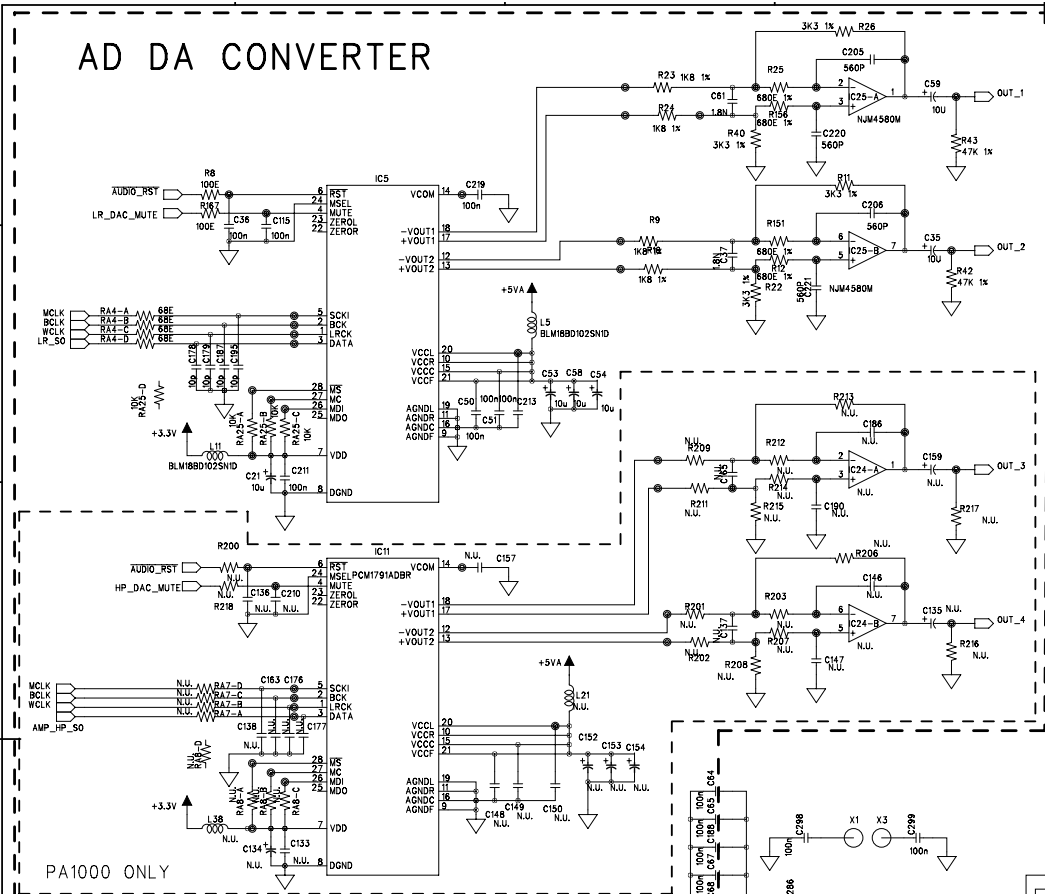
AD DA CONVERTER

3K3 1% R26
C205
560P
R23 1K8 1%
R25
C61
680E 1%
2
3
C25-A
1
C59
OUT_1
R24
1.8N
R156
680E 1%
10U
1K8 1%
R40
3K3 1%
C220
560P
NJM4580M
R43
47K 1%

R8
100E
IC5
AUDIO_RST
R167
100E
6 RST
24 MSEL
4 MUTE
23 ZEROL
22 ZEROR
14 VCOM
C219
100n
LR_DAC_MUTE
C36
100n
C115
100n
-VOUT1 18
+VOUT1 17
-VOUT2 12
+VOUT2 13

R11
3K3 1%
C206
560P
R9
R151
6
5
C25-B
7
C35
OUT_2
R10
1K8
1.8N
C37
680E 1%
10U
1K8 1%
R12
680E 1%
R22
3K3 1%
560P
C221
NJM4580M
R42
47K 1%

+5VA
L5
BLM18BD102SN1D

MCLK RA4-A 68E
BCLK RA4-B 68E
WCLK RA4-C 68E
LR_SO RA4-D 68E
5 SCKI
2 BCK
1 LRCK
3 DATA
C178
C179
C187
C195
10p 10p 10p 10p
10K
RA25-D
28 MS
27 MC
26 MDI
25 MDO
RA25-A 10K
RA25-B 10K
RA25-C 10K
+3.3V
L11
BLM18BD102SN1D
7 VDD
C21
10u
C211
100n
8 DGND

VCCL 20
VCCR 10
VCCC 15
VCCF 21
C53 10u
C58 10u
C54 10u
AGNDL 19
AGNDR 11
AGNDC 16
AGNDF 9
C50
100n
C51
100n
100n
C213
100n

R213
N.U.
C186
N.U.
R209
N.U.
R212
C185
2
3
C24-A
1
C159
OUT_3
R214
N.U.
N.U.
R211
N.U.
R215
N.U.
C190
N.U.
R217
N.U.

R200
IC11
AUDIO_RST
N.U.
6 RST
24 MSELPCM1791ADBR
4 MUTE
23 ZEROL
22 ZEROR
14 VCOM
N.U.
C157
HP_DAC_MUTE
R218
C136
N.U.
C210
N.U.
-VOUT1 18
+VOUT1 17
-VOUT2 12
+VOUT2 13

R206
N.U.
C146
N.U.
R201
N.U.
R203
C137
6
5
C24-B
7
C135
OUT_4
N.U.
R207
N.U.
R202
N.U.
R208
C147
N.U.
R216
N.U.

+5VA
L21
N.U.

MCLK N.U. RA7-D
BCLK N.U. RA7-C
WCLK N.U. RA7-B
N.U. RA7-A
AMP_HP_SO
C163 C176
5 SCKI
2 BCK
1 LRCK
3 DATA
C138
N.U. N.U. N.U. N.U.
C177
N.U.
RA8-D
28 MS
27 MC
26 MDI
25 MDO
N.U.
RA8-A
RA8-B
RA8-C
+3.3V
L38
N.U.
7 VDD
C134
N.U.
C133
N.U.
8 DGND

VCCL 20
VCCR 10
VCCC 15
VCCF 21
C152
C153
C154
N.U. N.U. N.U.
AGNDL 19
AGNDR 11
AGNDC 16
AGNDF 9
C148
N.U.
C149
N.U.
C150
N.U.

C64
100n
C65
100n
C66
100n
C67
100n
C68
C298
100n
X1
X3
C299
100n
286

PA1000 ONLY